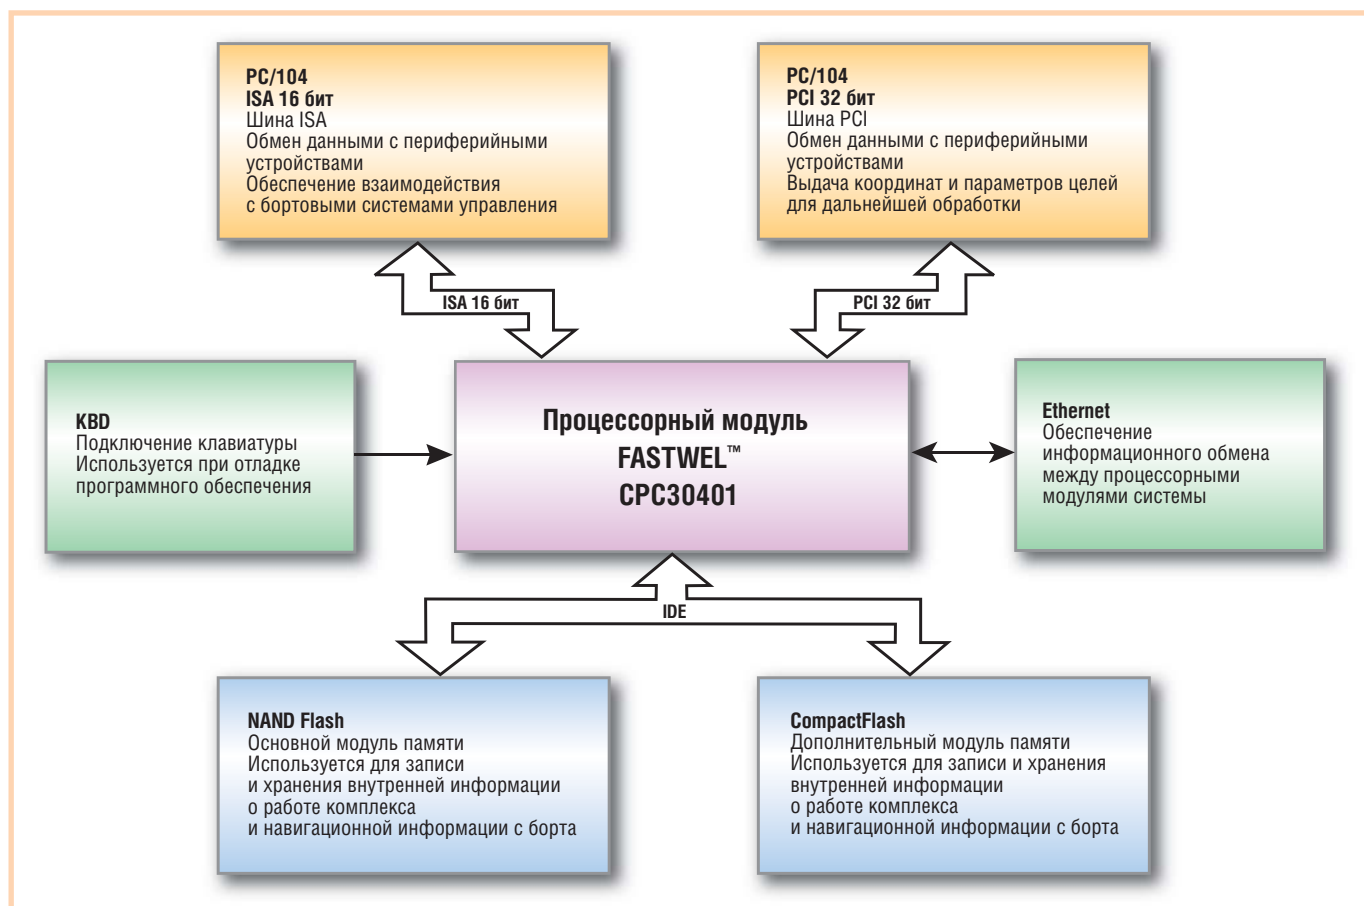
PC/104
ISA 16 бит
Шина ISA
Обмен данными с периферийными устройствами
Обеспечение взаимодействия с бортовыми системами управления

PC/104
PCI 32 бит
Шина PCI
Обмен данными с периферийными устройствами
Выдача координат и параметров целей для дальнейшей обработки

ISA 16 бит

PCI 32 бит

KBD
Подключение клавиатуры
Используется при отладке программного обеспечения

Процессорный модуль
FASTWEL™
CPC30401

Ethernet
Обеспечение информационного обмена между процессорными модулями системы

IDE

NAND Flash
Основной модуль памяти
Используется для записи и хранения внутренней информации о работе комплекса и навигационной информации с борта

CompactFlash
Дополнительный модуль памяти
Используется для записи и хранения внутренней информации о работе комплекса и навигационной информации с борта